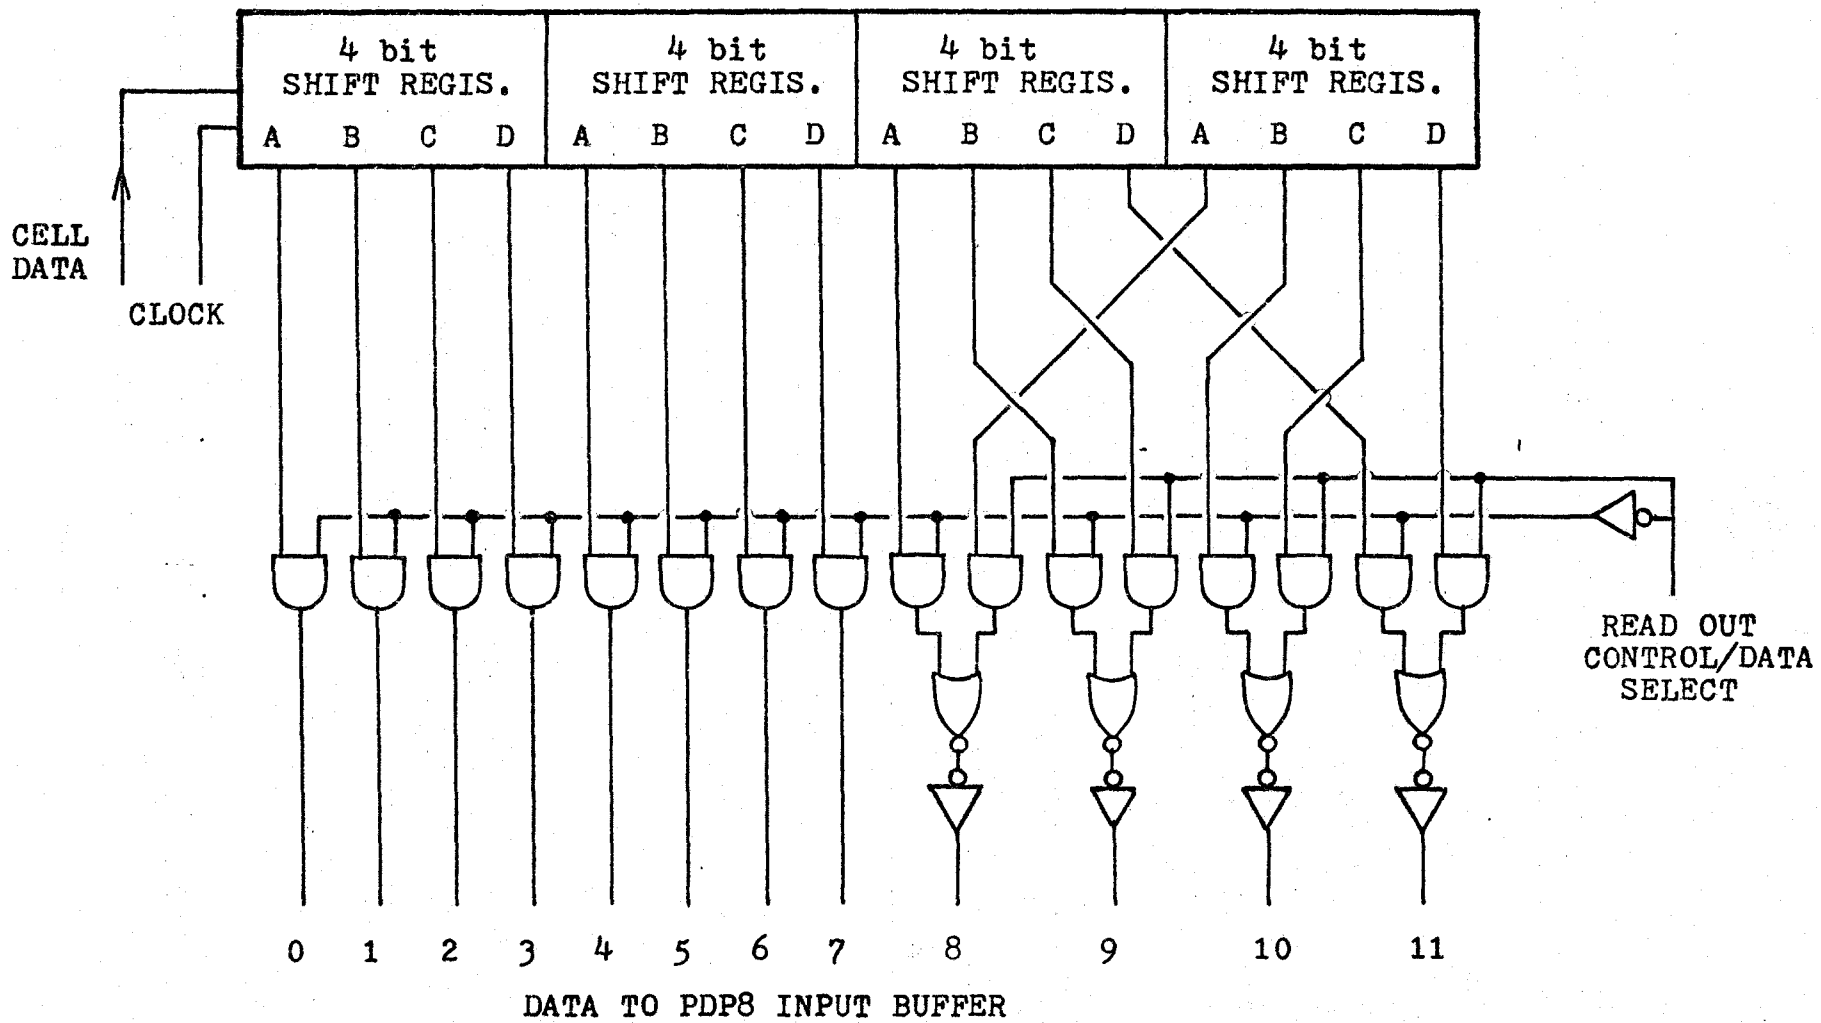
4 bit SHIFT REGIS.
A B C D

4 bit SHIFT REGIS.
A B C D

4 bit SHIFT REGIS.
A B C D

4 bit SHIFT REGIS.
A B C D

CELL DATA

CLOCK

READ OUT CONTROL/DATA SELECT

0 1 2 3 4 5 6 7 8 9 10 11

DATA TO PDP8 INPUT BUFFER